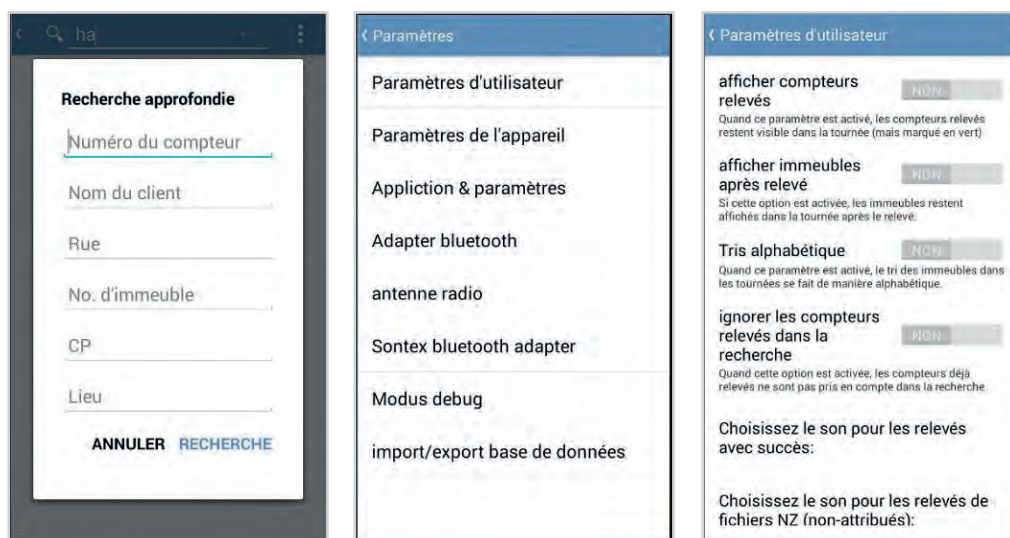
ha

Recherche approfondie

Numéro du compteur

Nom du client

Rue

No. d'immeuble

CP

Lieu

ANNULER RECHERCHE

‹ Paramètres

Paramètres d'utilisateur

Paramètres de l'appareil

Appliction & paramètres

Adapter bluetooth

antenne radio

Sontex bluetooth adapter

Modus debug

import/export base de données

‹ Paramètres d'utilisateur

afficher compteurs relevés NON
Quand ce paramètre est activé, les compteurs relevés restent visible dans la tournée (mais marqué en vert)

afficher immeubles après relevé NON
Si cette option est activée, les immeubles restent affichés dans la tournée après le relevé.

Tris alphabétique NON
Quand ce paramètre est activé, le tri des immeubles dans les tournées se fait de manière alphabétique.

ignorer les compteurs relevés dans la recherche NON
Quand cette option est activée, les compteurs déjà relevés ne sont pas pris en compte dans la recherche.

Choisissez le son pour les relevés avec succès:

Choisissez le son pour les relevés de fichiers NZ (non-attribués):